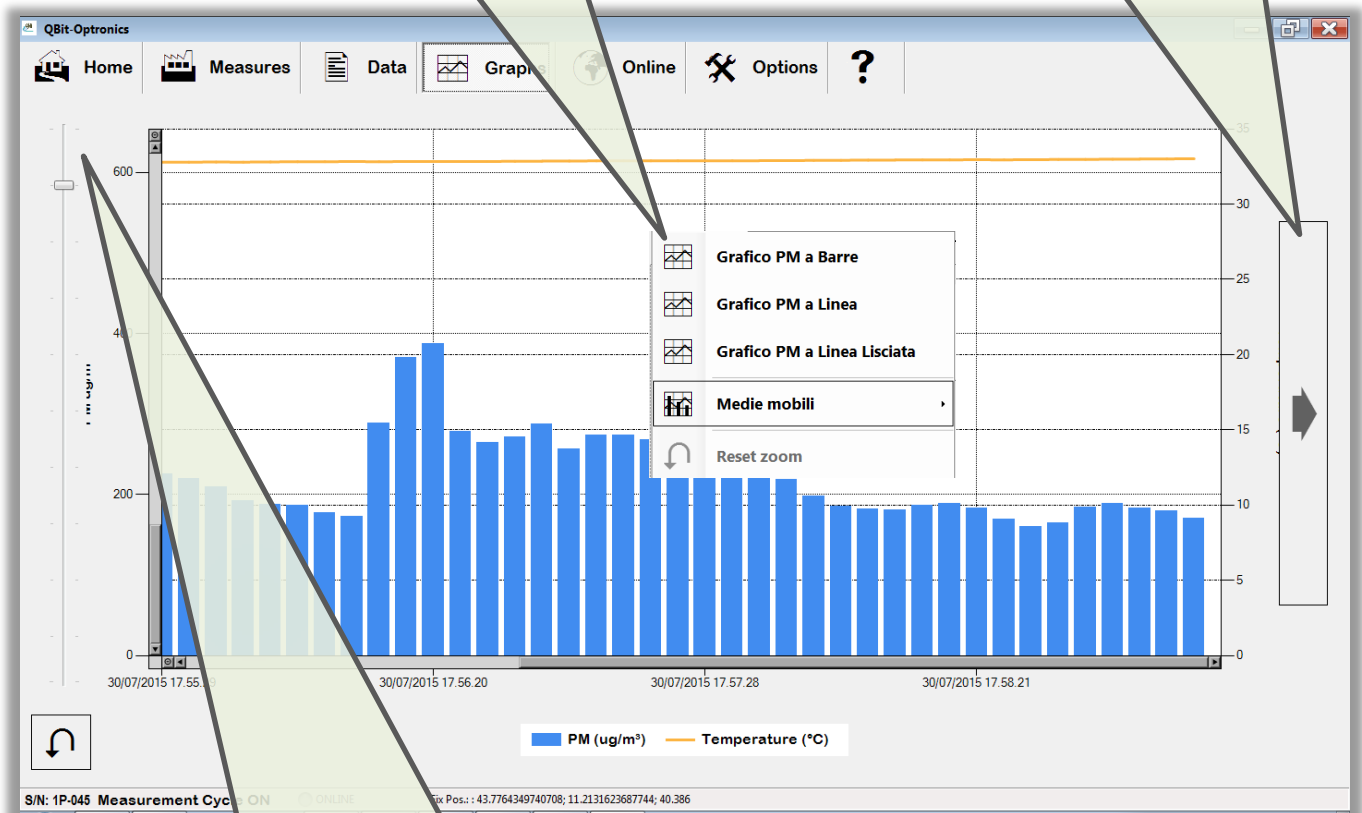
QBit-Optronics

Home Measures Data Graphs Online Options ?

600
400
200
0

35
30
25
20
15
10
5
0

Grafico PM a Barre
Grafico PM a Linea
Grafico PM a Linea Lisciata
Medie mobili
Reset zoom

30/07/2015 17.55.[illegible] 30/07/2015 17.56.20 30/07/2015 17.57.28 30/07/2015 17.58.21

PM (ug/m³) Temperature (°C)

S/N: 1P-045 Measurement Cycle ON ONLINE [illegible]ix Pos.: : 43.7764349740708; 11.2131623687744; 40.386